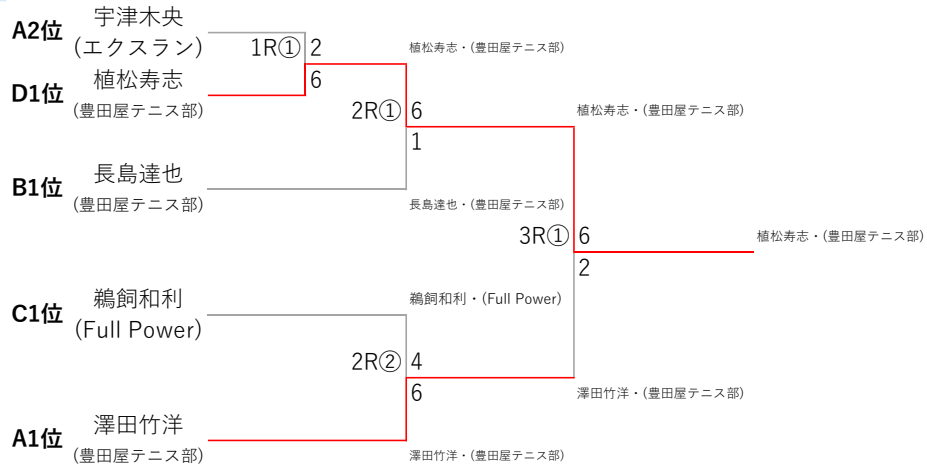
A2位 宇津木央
(エクスラン)

1R① 2
6

植松寿志・(豊田屋テニス部)

D1位 植松寿志
(豊田屋テニス部)

2R① 6
1

植松寿志・(豊田屋テニス部)

B1位 長島達也
(豊田屋テニス部)

長島達也・(豊田屋テニス部)

3R① 6
2

植松寿志・(豊田屋テニス部)

C1位 鵜飼和利
(Full Power)

鵜飼和利・(Full Power)

2R② 4
6

澤田竹洋・(豊田屋テニス部)

A1位 澤田竹洋
(豊田屋テニス部)

澤田竹洋・(豊田屋テニス部)